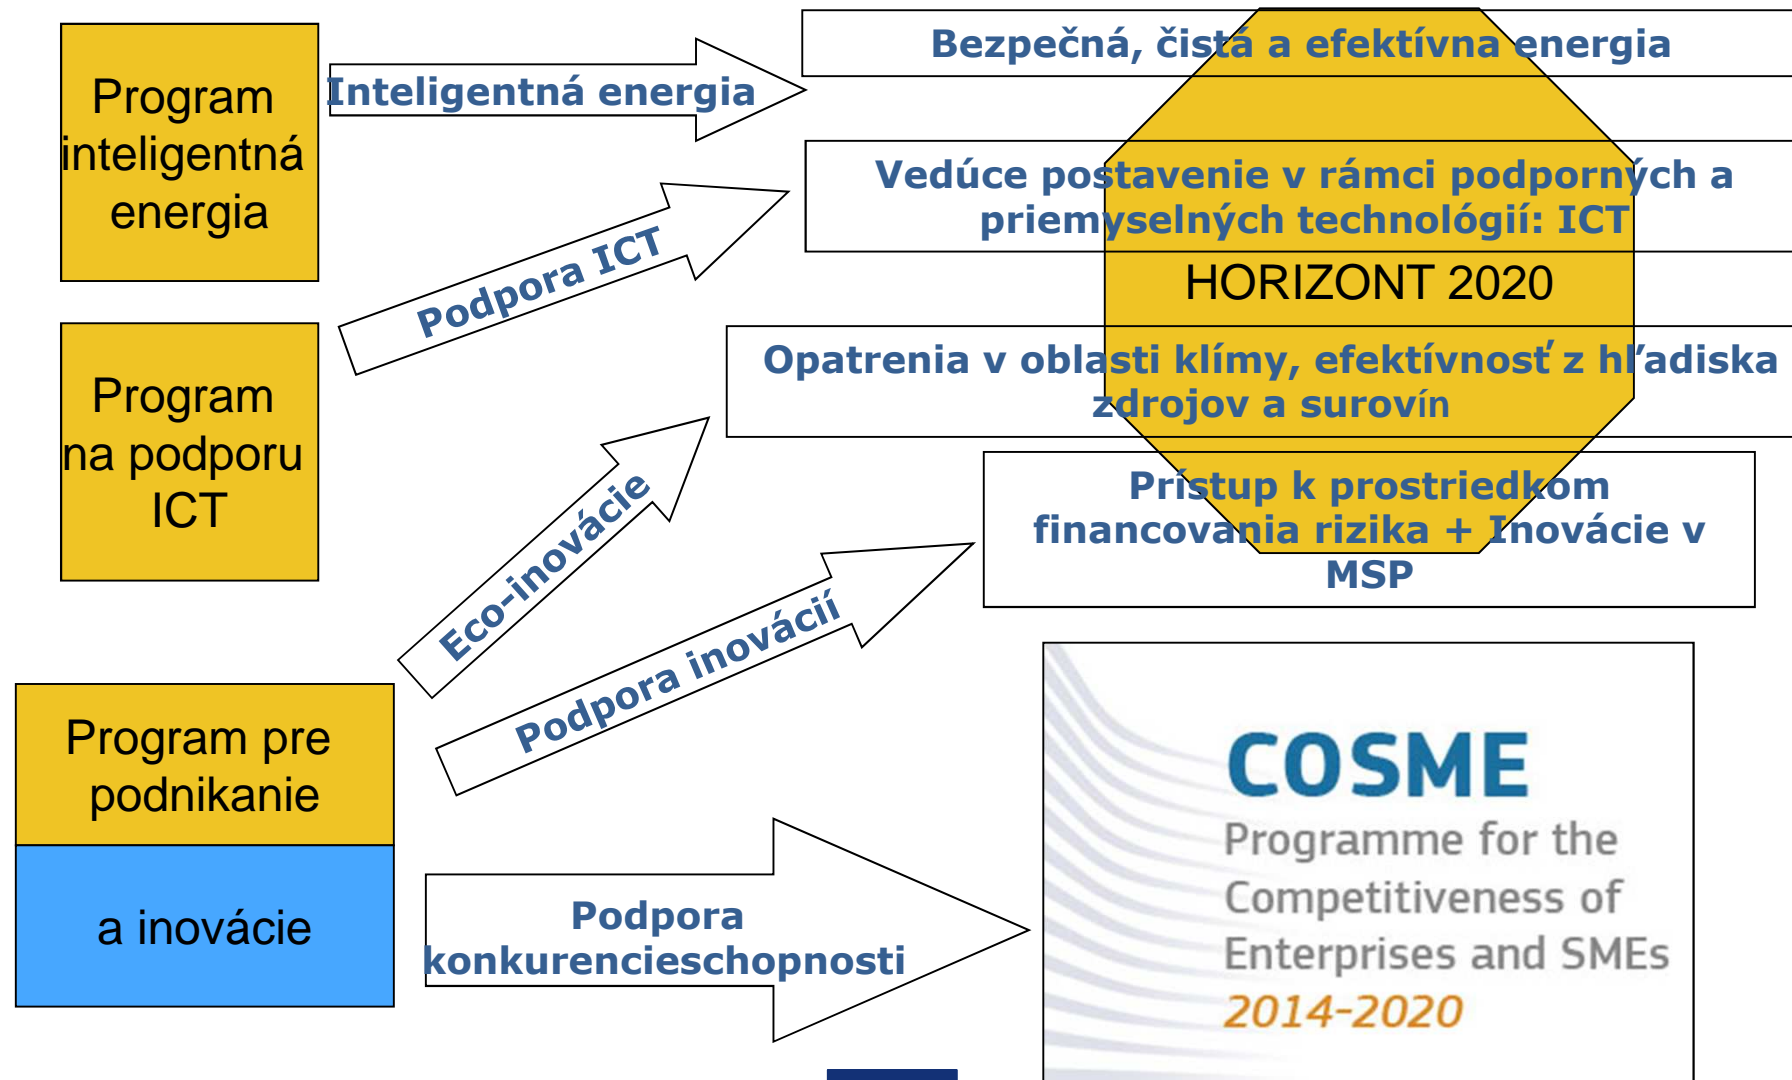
Program inteligentná energia

Inteligentná energia

Bezpečná, čistá a efektívna energia

Podpora ICT

Vedúce postavenie v rámci podporných a priemyselných technológií: ICT

HORIZONT 2020

Program na podporu ICT

Opatrenia v oblasti klímy, efektívnosť z hľadiska zdrojov a surovín

Eco-inovácie

Prístup k prostriedkom financovania rizika + Inovácie v MSP

Podpora inovácií

Program pre podnikanie

a inovácie

Podpora konkurencieschopnosti

COSME
Programme for the Competitiveness of Enterprises and SMEs
2014-2020